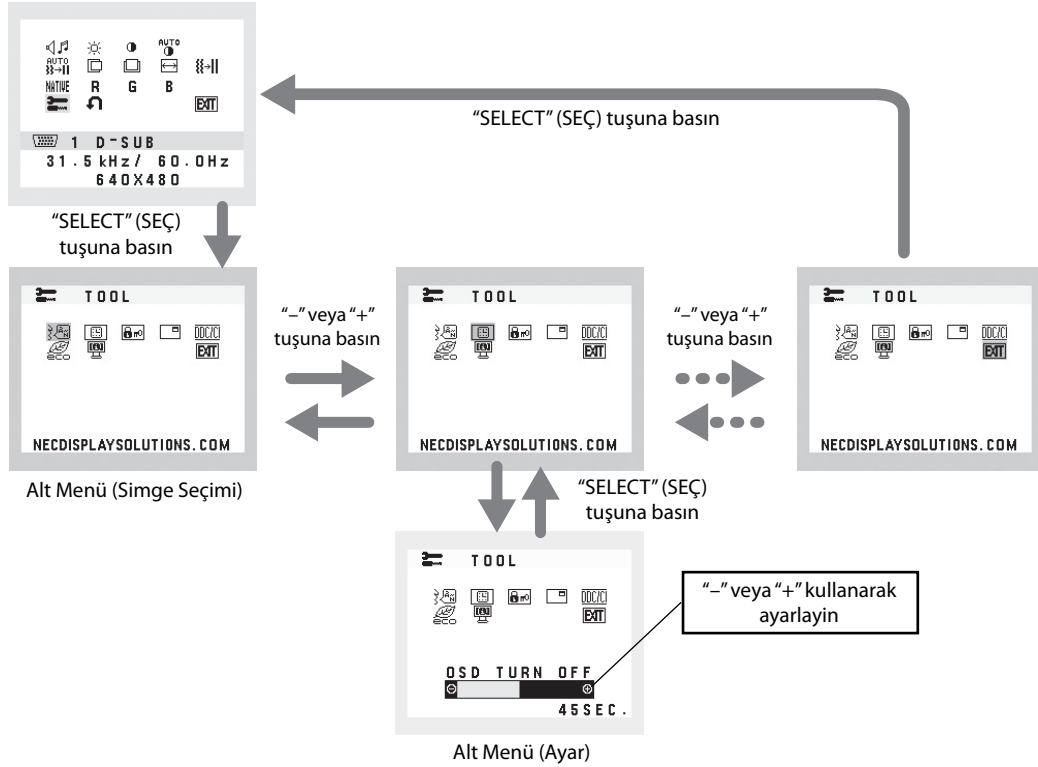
AUTO
AUTO
NATIVE R G B
EXIT
1 D-SUB
31.5kHz/ 60.0Hz
640X480

"SELECT" (SEÇ) tuşuna basın

"SELECT" (SEÇ) tuşuna basın

TOOL
DDC/CI
EXIT
eco
NECDISPLAYSOLUTIONS.COM

Alt Menü (Simge Seçimi)

"–" veya "+" tuşuna basın

TOOL
DDC/CI
EXIT
eco
NECDISPLAYSOLUTIONS.COM

"–" veya "+" tuşuna basın

TOOL
DDC/CI
EXIT
eco
NECDISPLAYSOLUTIONS.COM

"SELECT" (SEÇ) tuşuna basın

TOOL
DDC/CI
EXIT
eco
OSD TURN OFF
45SEC.

"–" veya "+" kullanarak ayarlayin

Alt Menü (Ayar)